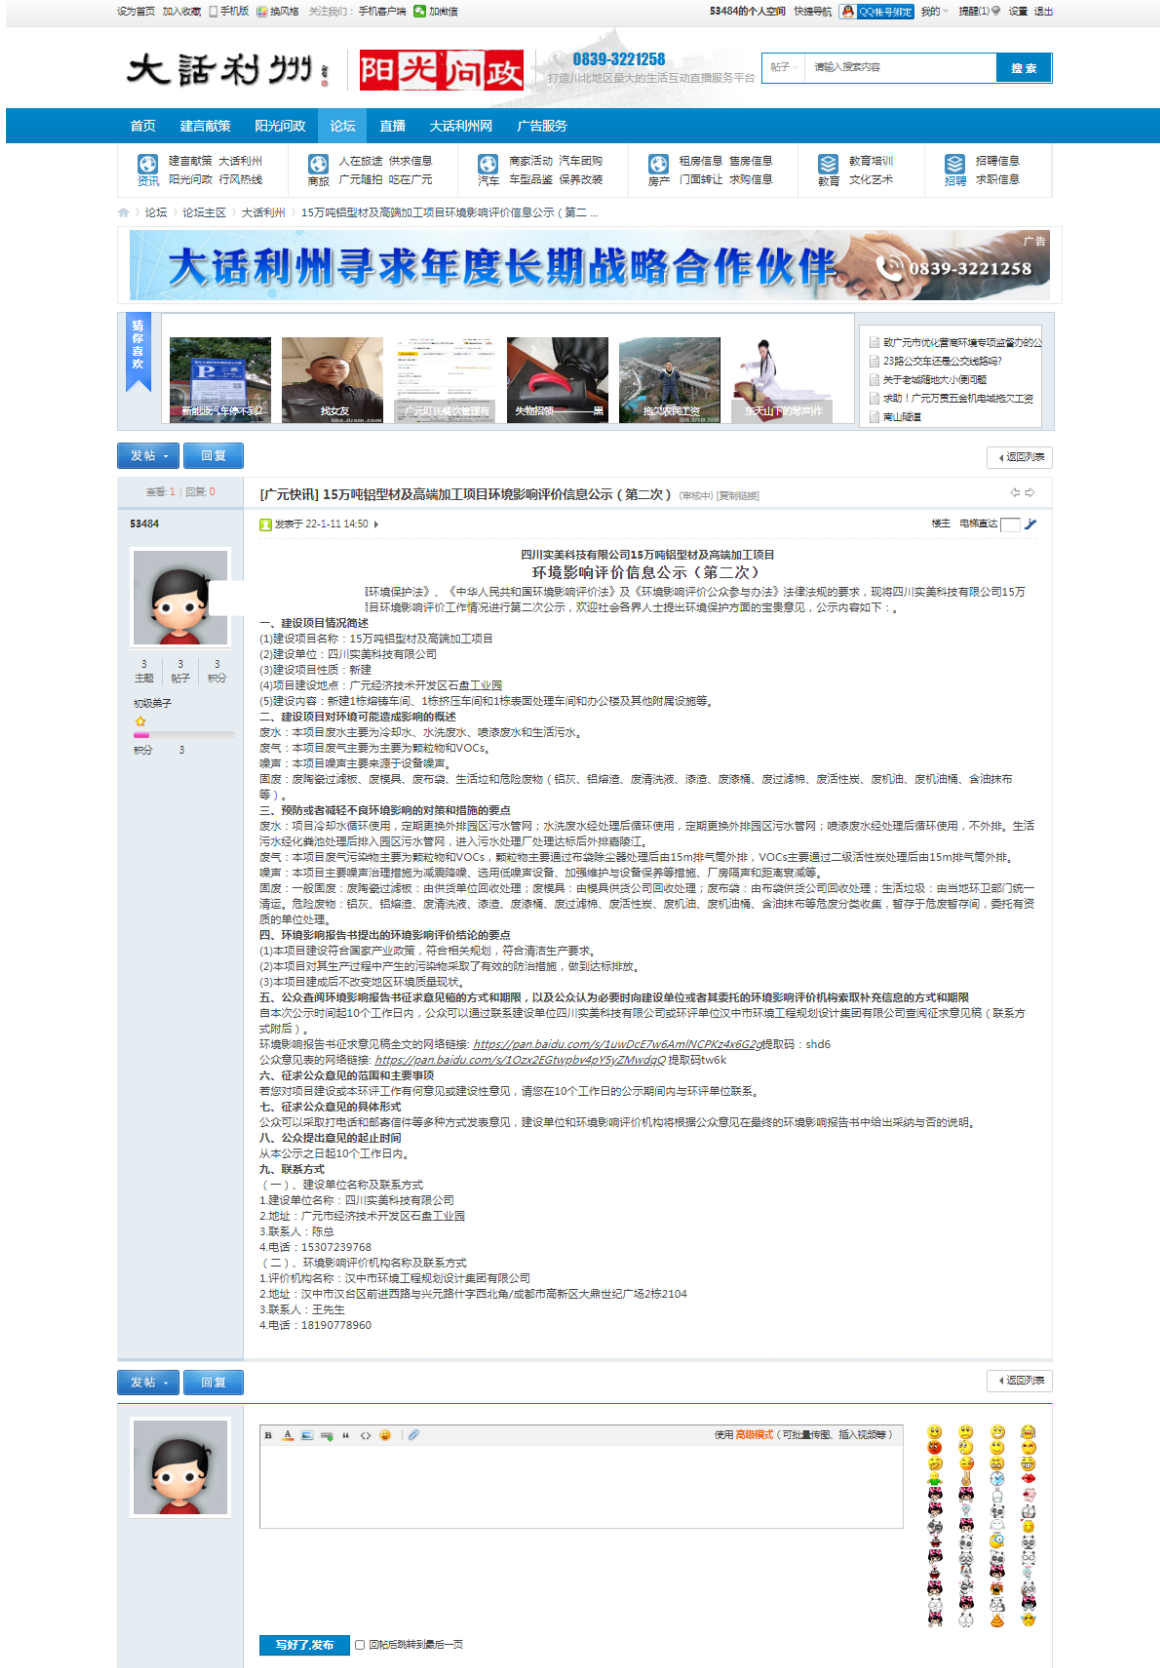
设为首页 加入收藏 手机版 换风格 关注我们： 手机客户端 加微信

53484的个人空间 快捷导航 QQ帐号绑定 我的 提醒(1) 设置 退出

大話利州 阳光问政 0839-3221258 打造川北地区最大的生活互动直播服务平台

帖子 请输入搜索内容 搜索

首页 建言献策 阳光问政 论坛 直播 大话利州网 广告服务

资讯 建言献策 大话利州 阳光问政 行风热线
商旅 人在旅途 供求信息 广元随拍 吃在广元
汽车 商家活动 汽车团购 车型品鉴 保养改装
房产 租房信息 售房信息 门面转让 求购信息
教育 教育培训 文化艺术
招聘 招聘信息 求职信息

论坛 › 论坛主区 › 大话利州 › 15万吨铝型材及高端加工项目环境影响评价信息公示（第二 ...

大话利州寻求年度长期战略合作伙伴 0839-3221258 广告

猜你喜欢

新能源汽车停不到 找女友 广元市民餐饮管理 失物招领——黑 拖欠农民工资 在天山下的古琴 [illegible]

致广元市优化营商环境专项监督办的公
23路公交车还是公交线路吗?
关于老城随地大小便问题
求助！广元万贯五金机电城拖欠工资
南山隧道

发帖 回复 返回列表

查看: 1 | 回复: 0

[广元快讯] 15万吨铝型材及高端加工项目环境影响评价信息公示（第二次） (审核中) [复制链接]

53484

发表于 22-1-11 14:50

楼主 电梯直达

3 主题 3 帖子 3 积分

初级弟子

积分 3

四川实美科技有限公司15万吨铝型材及高端加工项目
环境影响评价信息公示（第二次）

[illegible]环境保护法》、《中华人民共和国环境影响评价法》及《环境影响评价公众参与办法》法律法规的要求，现将四川实美科技有限公司15万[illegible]目环境影响评价工作情况进行第二次公示，欢迎社会各界人士提出环境保护方面的宝贵意见，公示内容如下：。

一、建设项目情况简述
(1)建设项目名称：15万吨铝型材及高端加工项目
(2)建设单位：四川实美科技有限公司
(3)建设项目性质：新建
(4)项目建设地点：广元经济技术开发区石盘工业园
(5)建设内容：新建1栋熔铸车间、1栋挤压车间和1栋表面处理车间和办公楼及其他附属设施等。
二、建设项目对环境可能造成影响的概述
废水：本项目废水主要为冷却水、水洗废水、喷漆废水和生活污水。
废气：本项目废气主要为颗粒物和VOCs。
噪声：本项目噪声主要来源于设备噪声。
固废：废陶瓷过滤板、废模具、废布袋、生活垃圾和危险废物（铝灰、铝熔渣、废清洗液、漆渣、废漆桶、废过滤棉、废活性炭、废机油、废机油桶、含油抹布等）。
三、预防或者减轻不良环境影响的对策和措施的要点
废水：项目冷却水循环使用，定期更换外排园区污水管网；水洗废水经处理后循环使用，定期更换外排园区污水管网；喷漆废水经处理后循环使用，不外排。生活污水经化粪池处理后排入园区污水管网，进入污水处理厂处理达标后外排嘉陵江。
废气：本项目废气污染物主要为颗粒物和VOCs，颗粒物主要通过布袋除尘器处理后由15m排气筒外排，VOCs主要通过二级活性炭处理后由15m排气筒外排。
噪声：本项目主要噪声治理措施为减震降噪、选用低噪声设备、加强维护与设备保养等措施、厂房隔声和距离衰减等。
固废：一般固废：废陶瓷过滤板：由供货单位回收处理；废模具：由模具供货公司回收处理；废布袋：由布袋供货公司回收处理；生活垃圾：由当地环卫部门统一清运。危险废物：铝灰、铝熔渣、废清洗液、漆渣、废漆桶、废过滤棉、废活性炭、废机油、废机油桶、含油抹布等危废分类收集，暂存于危废暂存间，委托有资质的单位处理。
四、环境影响报告书提出的环境影响评价结论的要点
(1)本项目建设符合国家产业政策，符合相关规划，符合清洁生产要求。
(2)本项目对其生产过程中产生的污染物采取了有效的防治措施，做到达标排放。
(3)本项目建成后不改变地区环境质量现状。
五、公众查阅环境影响报告书征求意见稿的方式和期限，以及公众认为必要时向建设单位或者其委托的环境影响评价机构索取补充信息的方式和期限
自本次公示时间起10个工作日内，公众可以通过联系建设单位四川实美科技有限公司或环评单位汉中市环境工程规划设计集团有限公司查阅征求意见稿（联系方式附后）。
环境影响报告书征求意见稿全文的网络链接: https://pan.baidu.com/s/1uwDcE7w6AmINCPKz4x6G2g提取码：shd6
公众意见表的网络链接: https://pan.baidu.com/s/1Ozx2EGtwpbv4pY5yZMwdqQ 提取码tw6k
六、征求公众意见的范围和主要事项
若您对项目建设或本环评工作有何意见或建设性意见，请您在10个工作日的公示期间内与环评单位联系。
七、征求公众意见的具体形式
公众可以采取打电话和邮寄信件等多种方式发表意见，建设单位和环境影响评价机构将根据公众意见在最终的环境影响报告书中给出采纳与否的说明。
八、公众提出意见的起止时间
从本公示之日起10个工作日内。
九、联系方式
（一）、建设单位名称及联系方式
1.建设单位名称：四川实美科技有限公司
2.地址：广元市经济技术开发区石盘工业园
3.联系人：陈总
4.电话：15307239768
（二）、环境影响评价机构名称及联系方式
1.评价机构名称：汉中市环境工程规划设计集团有限公司
2.地址：汉中市汉台区前进西路与兴元路什字西北角/成都市高新区大鼎世纪广场2栋2104
3.联系人：王先生
4.电话：18190778960

发帖 回复 返回列表

使用 高级模式（可批量传图、插入视频等）

写好了,发布 回帖后跳转到最后一页